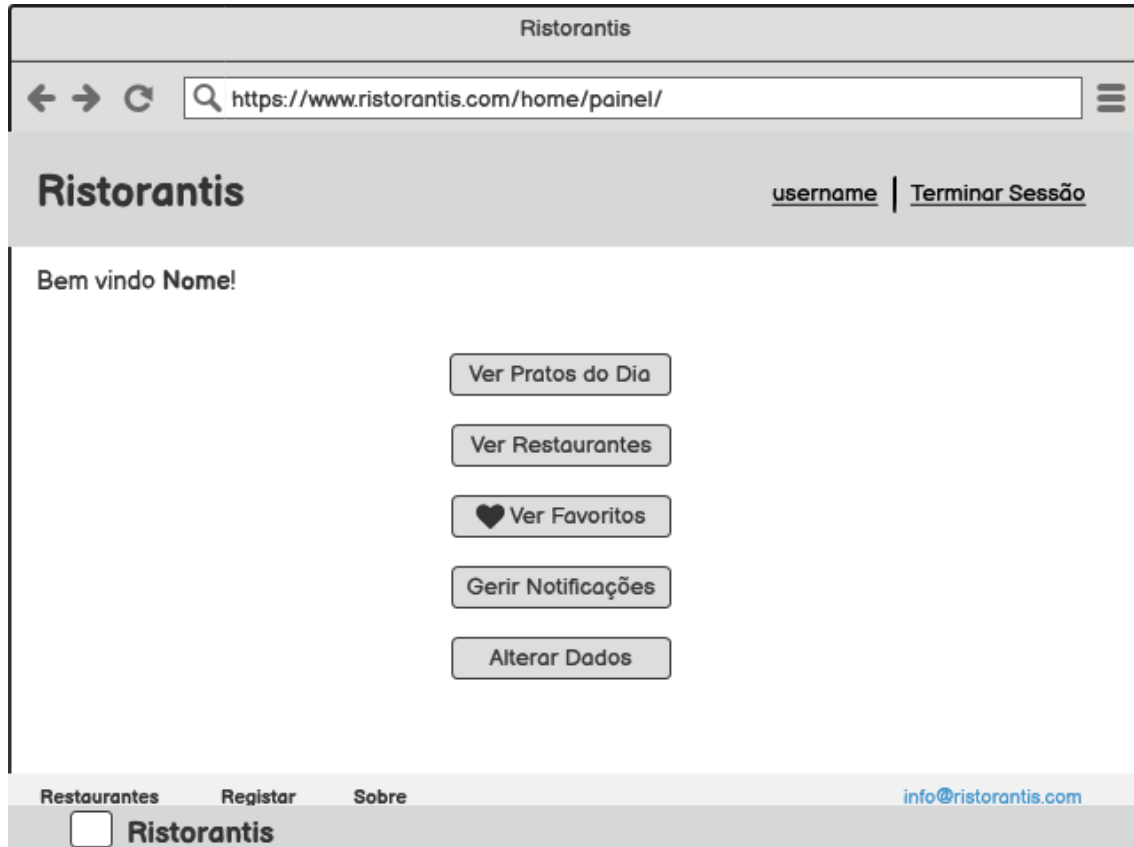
Ristorantis

https://www.ristorantis.com/home/painel/

Ristorantis

username | Terminar Sessão

Bem vindo **Nome**!

Ver Pratos do Dia

Ver Restaurantes

Ver Favoritos

Gerir Notificações

Alterar Dados

Restaurantes Registar Sobre info@ristorantis.com

Ristorantis